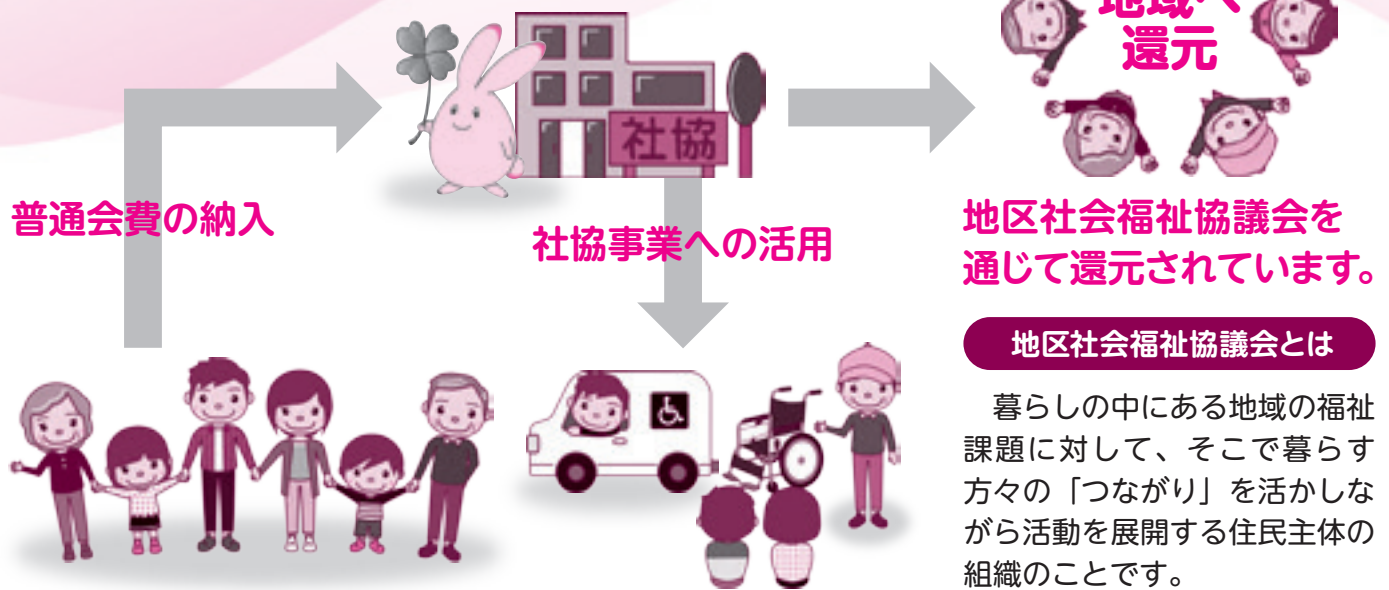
地域へ還元

社協

普通会費の納入

社協事業への活用

地区社会福祉協議会を通じて還元されています。

地区社会福祉協議会とは

暮らしの中にある地域の福祉課題に対して、そこで暮らす方々の「つながり」を活かしながら活動を展開する住民主体の組織のことです。